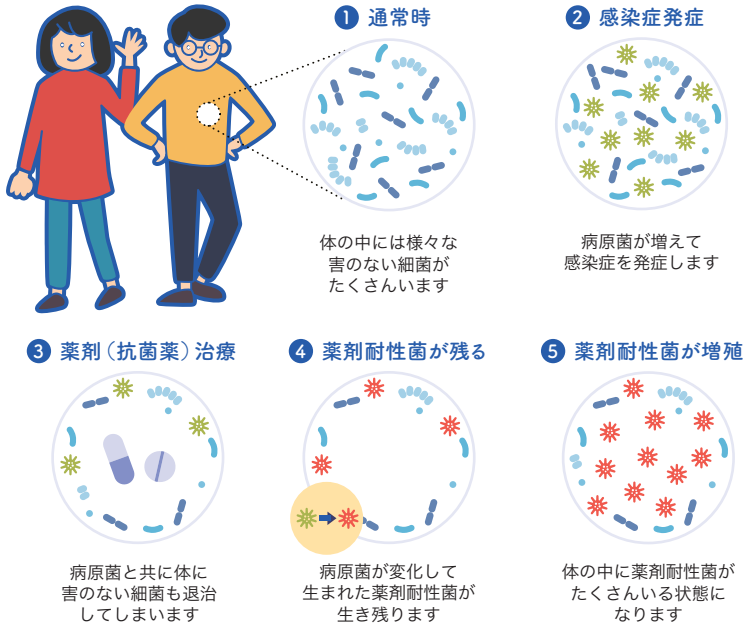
1 通常時

体の中には様々な害のない細菌がたくさんいます

2 感染症発症

病原菌が増えて感染症を発症します

3 薬剤（抗菌薬）治療

病原菌と共に体に害のない細菌も退治してしまいます

4 薬剤耐性菌が残る

病原菌が変化して生まれた薬剤耐性菌が生き残ります

5 薬剤耐性菌が増殖

体の中に薬剤耐性菌がたくさんいる状態になります